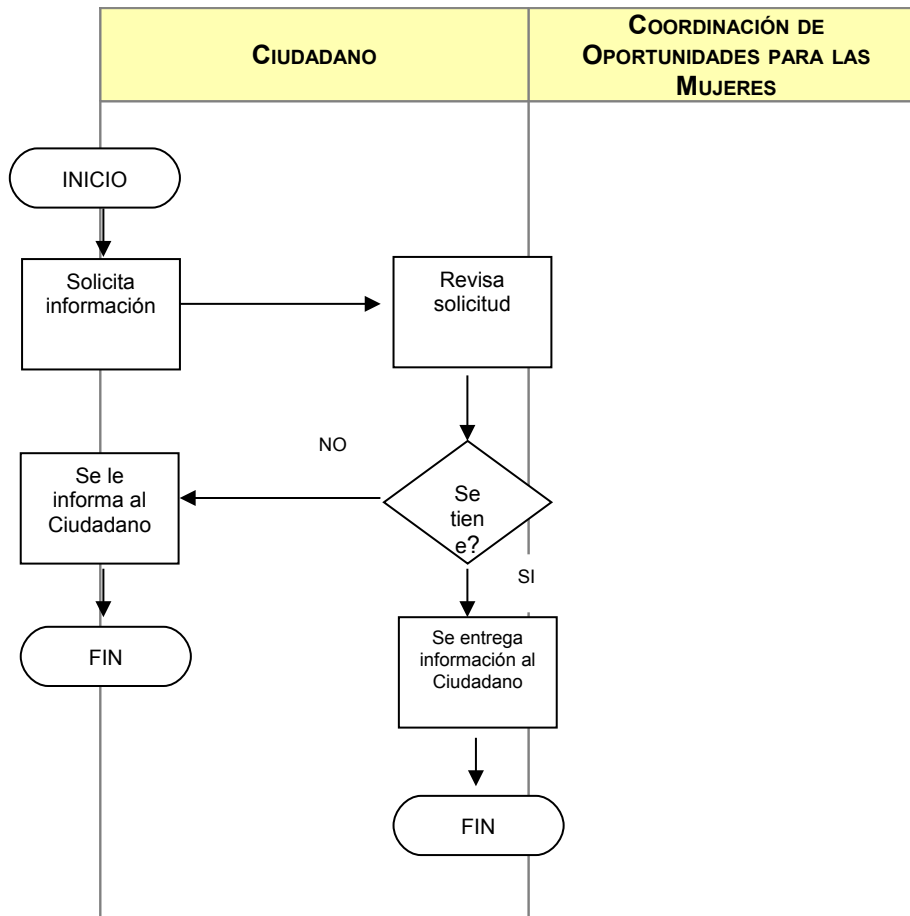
| CIUDADANO | COORDINACIÓN DE OPORTUNIDADES PARA LAS MUJERES |
|---|---|

INICIO

Solicita información

Revisa solicitud

NO

Se le informa al Ciudadano

Se tien e?

SI

FIN

Se entrega información al Ciudadano

FIN